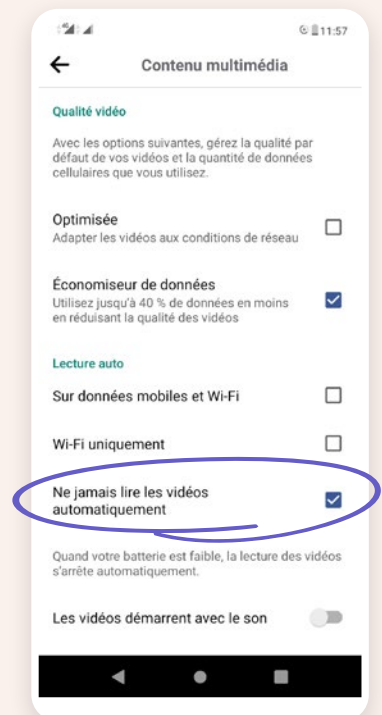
11:57

Contenu multimédia

Qualité vidéo

Avec les options suivantes, gérez la qualité par défaut de vos vidéos et la quantité de données cellulaires que vous utilisez.

Optimisée
Adapter les vidéos aux conditions de réseau

Économiseur de données
Utilisez jusqu'à 40 % de données en moins en réduisant la qualité des vidéos

Lecture auto

Sur données mobiles et Wi-Fi

Wi-Fi uniquement

Ne jamais lire les vidéos automatiquement

Quand votre batterie est faible, la lecture des vidéos s'arrête automatiquement.

Les vidéos démarrent avec le son